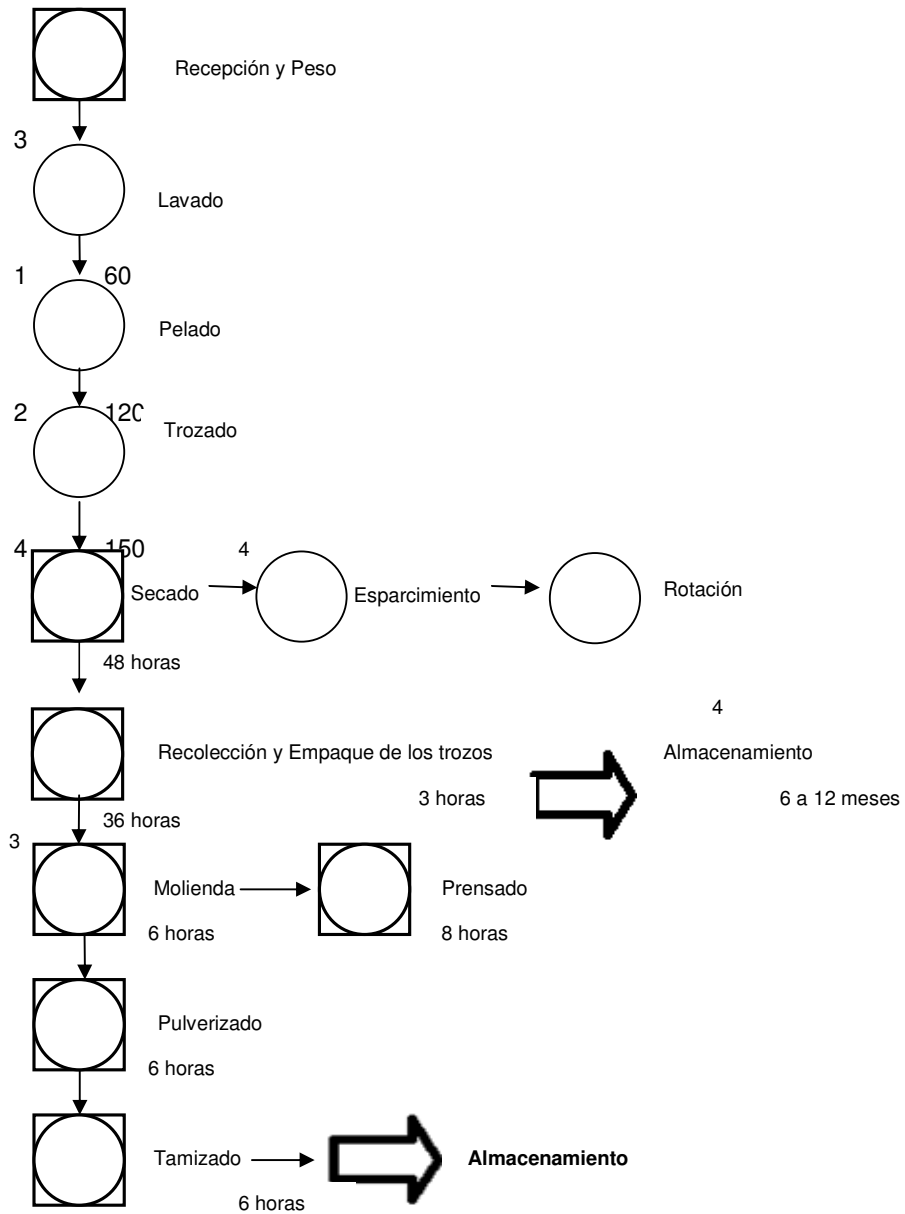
Recepción y Peso

3

Lavado

1 60

Pelado

2 120

Trozado

4 150

Secado

4

Esparcimiento

Rotación

48 horas

4

Recolección y Empaque de los trozos

Almacenamiento

3 horas

6 a 12 meses

36 horas

3

Molienda

Prensado

6 horas

8 horas

Pulverizado

6 horas

Tamizado

**Almacenamiento**

6 horas